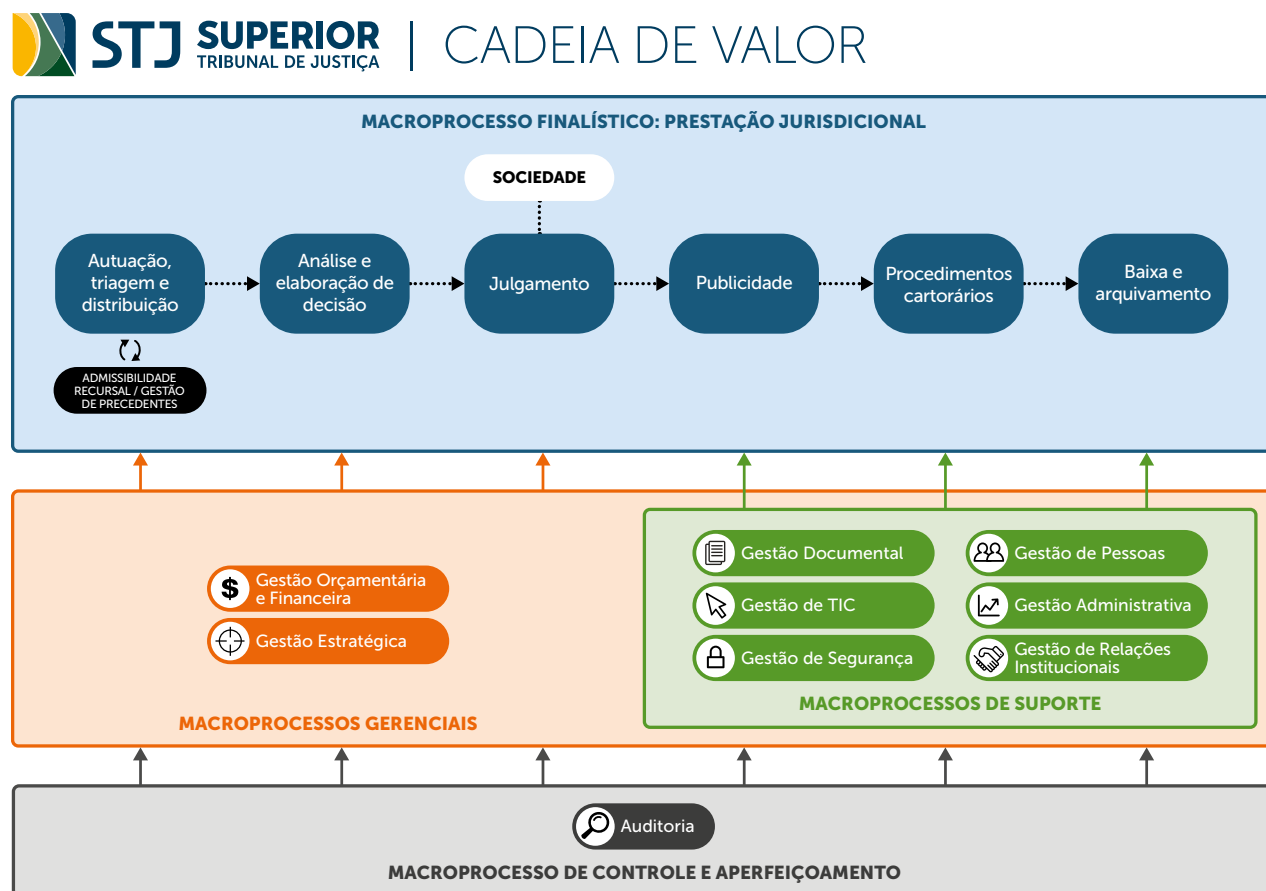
STJ SUPERIOR TRIBUNAL DE JUSTIÇA | CADEIA DE VALOR

MACROPROCESSO FINALÍSTICO: PRESTAÇÃO JURISDICIONAL

SOCIEDADE

Autuação, triagem e distribuição

Análise e elaboração de decisão

Julgamento

Publicidade

Procedimentos cartorários

Baixa e arquivamento

ADMISSIBILIDADE RECURSAL / GESTÃO DE PRECEDENTES

Gestão Orçamentária e Financeira

Gestão Estratégica

MACROPROCESSOS GERENCIAIS

Gestão Documental

Gestão de Pessoas

Gestão de TIC

Gestão Administrativa

Gestão de Segurança

Gestão de Relações Institucionais

MACROPROCESSOS DE SUPORTE

Auditoria

MACROPROCESSO DE CONTROLE E APERFEIÇOAMENTO